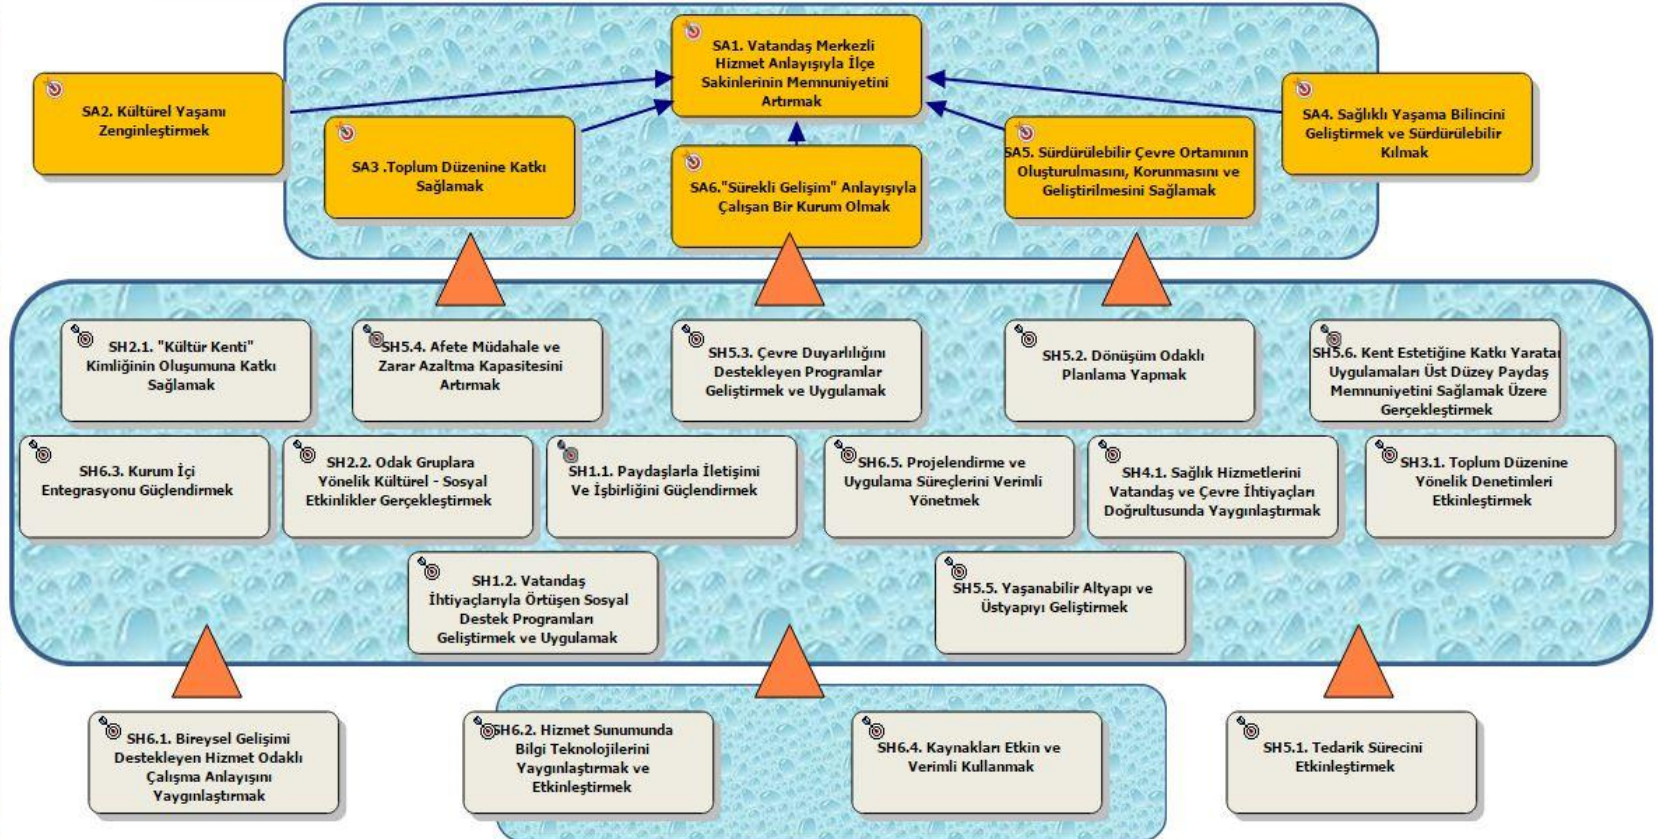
SA1. Vatandaş Merkezli Hizmet Anlayışıyla İlçe Sakinlerinin Memnuniyetini Artırmak

SA2. Kültürel Yaşamı Zenginleştirmek

SA3 .Toplum Düzenine Katkı Sağlamak

SA6."Sürekli Gelişim" Anlayışıyla Çalışan Bir Kurum Olmak

SA5. Sürdürülebilir Çevre Ortamının Oluşturulmasını, Korunmasını ve Geliştirilmesini Sağlamak

SA4. Sağlıklı Yaşama Bilincini Geliştirmek ve Sürdürülebilir Kılmak

SH2.1. "Kültür Kenti" Kimliğinin Oluşumuna Katkı Sağlamak

SH5.4. Afete Müdahale ve Zarar Azaltma Kapasitesini Artırmak

SH5.3. Çevre Duyarlılığını Destekleyen Programlar Geliştirmek ve Uygulamak

SH5.2. Dönüşüm Odaklı Planlama Yapmak

SH5.6. Kent Estetiğine Katkı Yaratan Uygulamaları Üst Düzey Paydaş Memnuniyetini Sağlamak Üzere Gerçekleştirmek

SH6.3. Kurum İçi Entegrasyonu Güçlendirmek

SH2.2. Odak Gruplara Yönelik Kültürel - Sosyal Etkinlikler Gerçekleştirmek

SH1.1. Paydaşlarla İletişimi Ve İşbirliğini Güçlendirmek

SH6.5. Projelendirme ve Uygulama Süreçlerini Verimli Yönetmek

SH4.1. Sağlık Hizmetlerini Vatandaş ve Çevre İhtiyaçları Doğrultusunda Yaygınlaştırmak

SH3.1. Toplum Düzenine Yönelik Denetimleri Etkinleştirmek

SH1.2. Vatandaş İhtiyaçlarıyla Örtüşen Sosyal Destek Programları Geliştirmek ve Uygulamak

SH5.5. Yaşanabilir Altyapı ve Üstyapıyı Geliştirmek

SH6.1. Bireysel Gelişimi Destekleyen Hizmet Odaklı Çalışma Anlayışını Yaygınlaştırmak

SH6.2. Hizmet Sunumunda Bilgi Teknolojilerini Yaygınlaştırmak ve Etkinleştirmek

SH6.4. Kaynakları Etkin ve Verimli Kullanmak

SH5.1. Tedarik Sürecini Etkinleştirmek